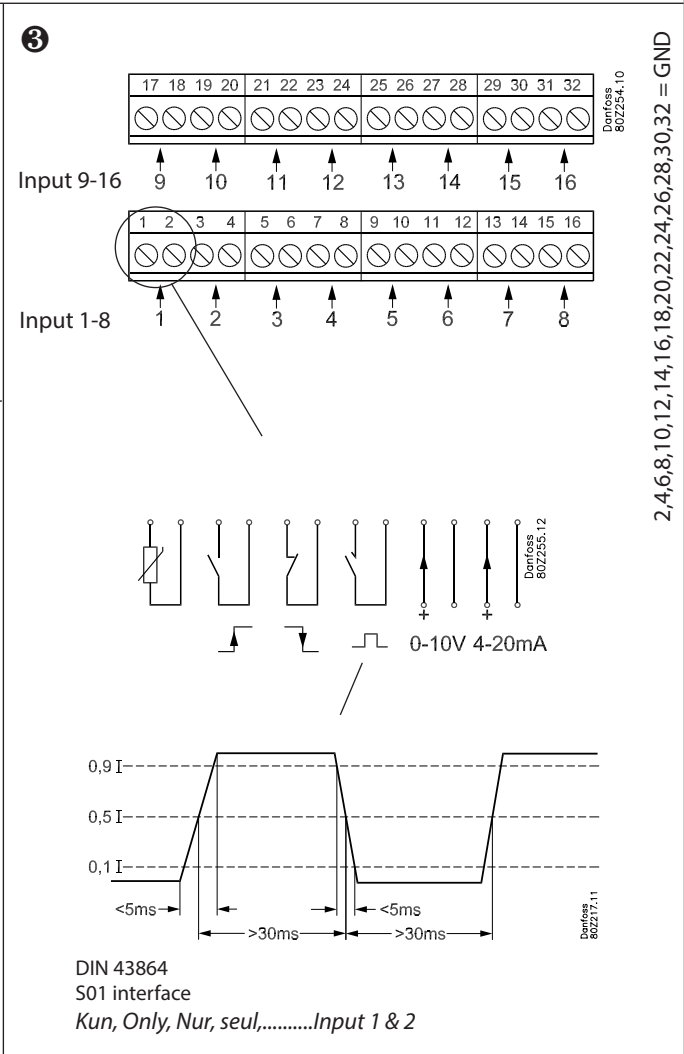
❸

17 18 19 20 21 22 23 24 25 26 27 28 29 30 31 32

Danfoss 80Z254.10

9 10 11 12 13 14 15 16

Input 9-16

1 2 3 4 5 6 7 8 9 10 11 12 13 14 15 16

Input 1-8

1 2 3 4 5 6 7 8

2,4,6,8,10,12,14,16,18,20,22,24,26,28,30,32 = GND

+ +

Danfoss 80Z255.12

0-10V 4-20mA

0,9 I

0,5 I

0,1 I

<5ms

>30ms

<5ms

>30ms

Danfoss 80Z217.11

DIN 43864
S01 interface
*Kun, Only, Nur, seul,..........Input 1 & 2*